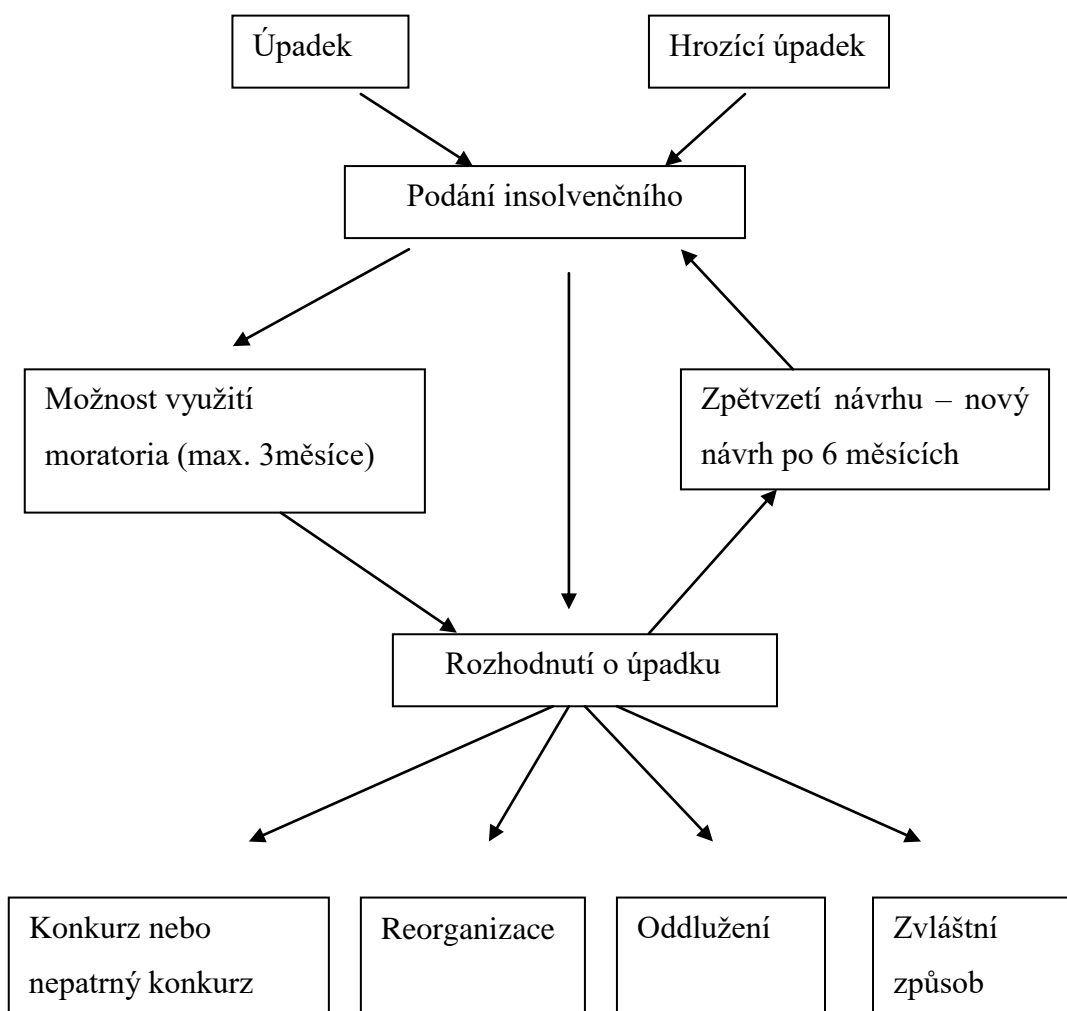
Úpadek

Hrozící úpadek

Podání insolvenčního

Možnost využití moratoria (max. 3měsíce)

Zpětvzetí návrhu – nový návrh po 6 měsících

Rozhodnutí o úpadku

Konkurz nebo nepatrný konkurz

Reorganizace

Oddlužení

Zvláštní způsob